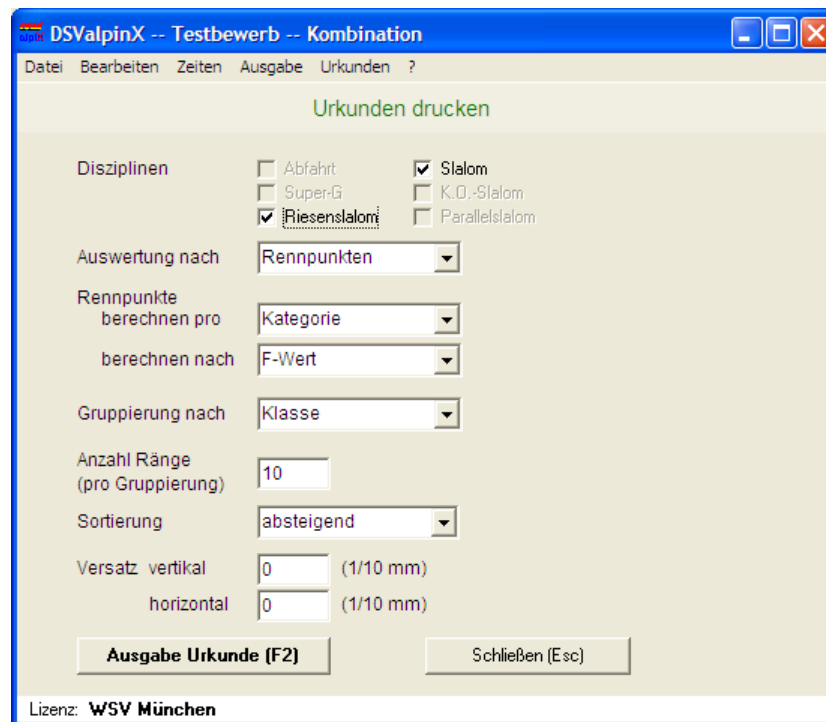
DSValpinX -- Testbewerb -- Kombination

Datei Bearbeiten Zeiten Ausgabe Urkunden ?

Urkunden drucken

Disziplinen
Abfahrt
Slalom
Super-G
K.O.-Slalom
Riesenslalom
Parallelslalom

Auswertung nach
Rennpunkten

Rennpunkte
berechnen pro
Kategorie

berechnen nach
F-Wert

Gruppierung nach
Klasse

Anzahl Ränge
(pro Gruppierung)
10

Sortierung
absteigend

Versatz vertikal
0
(1/10 mm)

horizontal
0
(1/10 mm)

Ausgabe Urkunde (F2)

Schließen (Esc)

Lizenz: WSV München